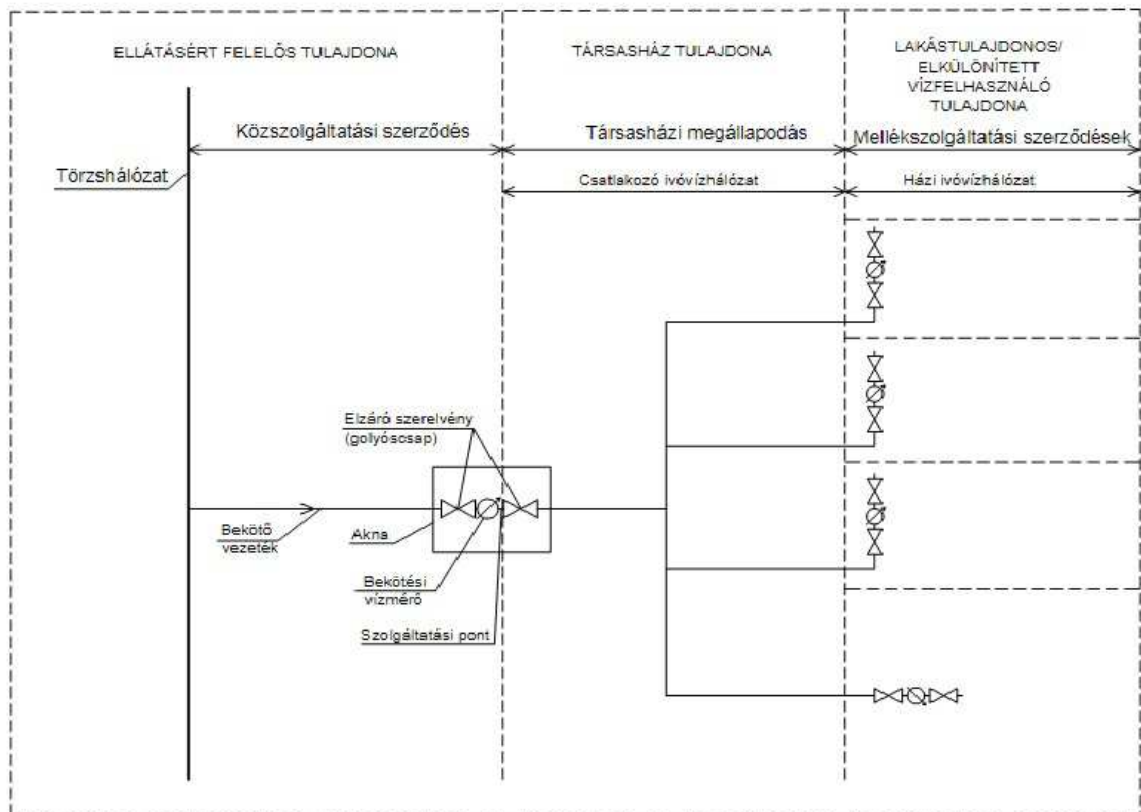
ELLÁTÁSÉRT FELELŐS TULAJDONA

TÁRSASHÁZ TULAJDONA

LAKÁSTULAJDONOS/ ELKÜLÖNÍTETT VÍZFELHASZNÁLÓ TULAJDONA

Közszolgáltatási szerződés

Társasházi megállapodás

Mellékszolgáltatási szerződések

Törzshálózat

Csatlakozó ivóvízhálózat

Házi ivóvízhálózat

Elzáró szerelvény (golyóscsap)

Bekötő vezeték

Akna

Bekötési vízmérő

Szolgáltatási pont